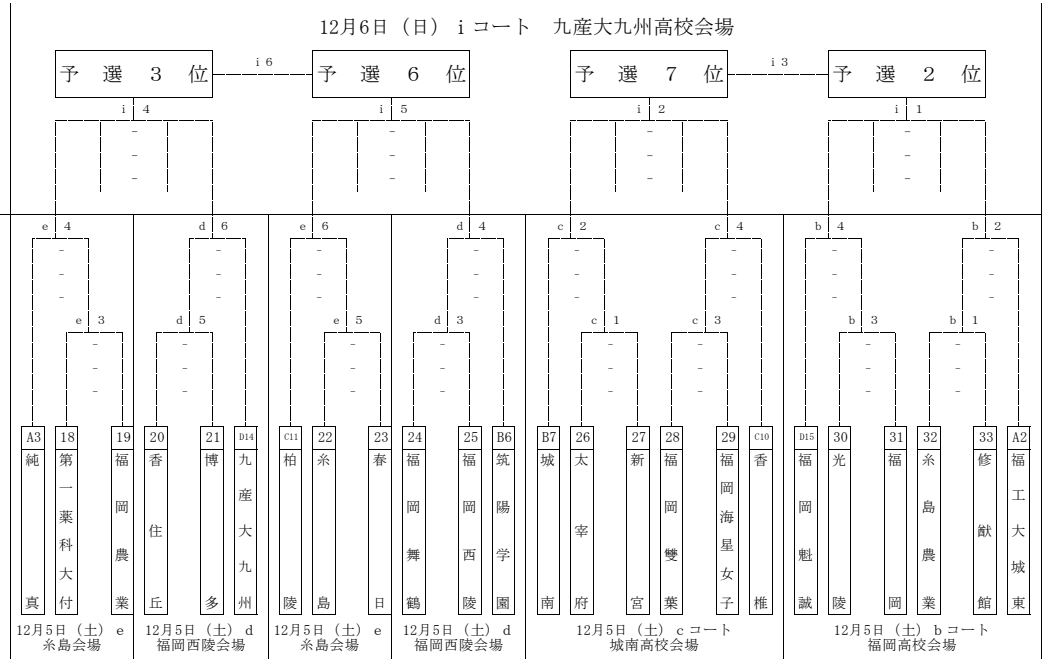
12月6日（日） i コート　九産大九州高校会場

予選3位　i6　予選6位　予選7位　i3　予選2位

i4　i5　i2　i1

e4　d6　e6　d4　c2　c4　b4　b2

e3　d5　e5　d3　c1　c3　b3　b1

| A3 | 18 | 19 | 20 | 21 | D14 | C11 | 22 | 23 | 24 | 25 | B6 | B7 | 26 | 27 | 28 | 29 | C10 | D15 | 30 | 31 | 32 | 33 | A2 |
|---|---|---|---|---|---|---|---|---|---|---|---|---|---|---|---|---|---|---|---|---|---|---|---|
| 純真 | 第一薬科大付 | 福岡農業 | 香住丘 | 博多 | 九産大九州 | 柏陵 | 糸島 | 春日 | 福岡舞鶴 | 福岡西陵 | 筑陽学園 | 城南 | 太宰府 | 新宮 | 福岡雙葉 | 福岡海星女子 | 香椎 | 福岡魁誠 | 光陵 | 福岡 | 糸島農業 | 修猷館 | 福工大城東 |

12月5日（土） e
糸島会場

12月5日（土） d
福岡西陵会場

12月5日（土） e
糸島会場

12月5日（土） d
福岡西陵会場

12月5日（土） c コート
城南高校会場

12月5日（土） b コート
福岡高校会場